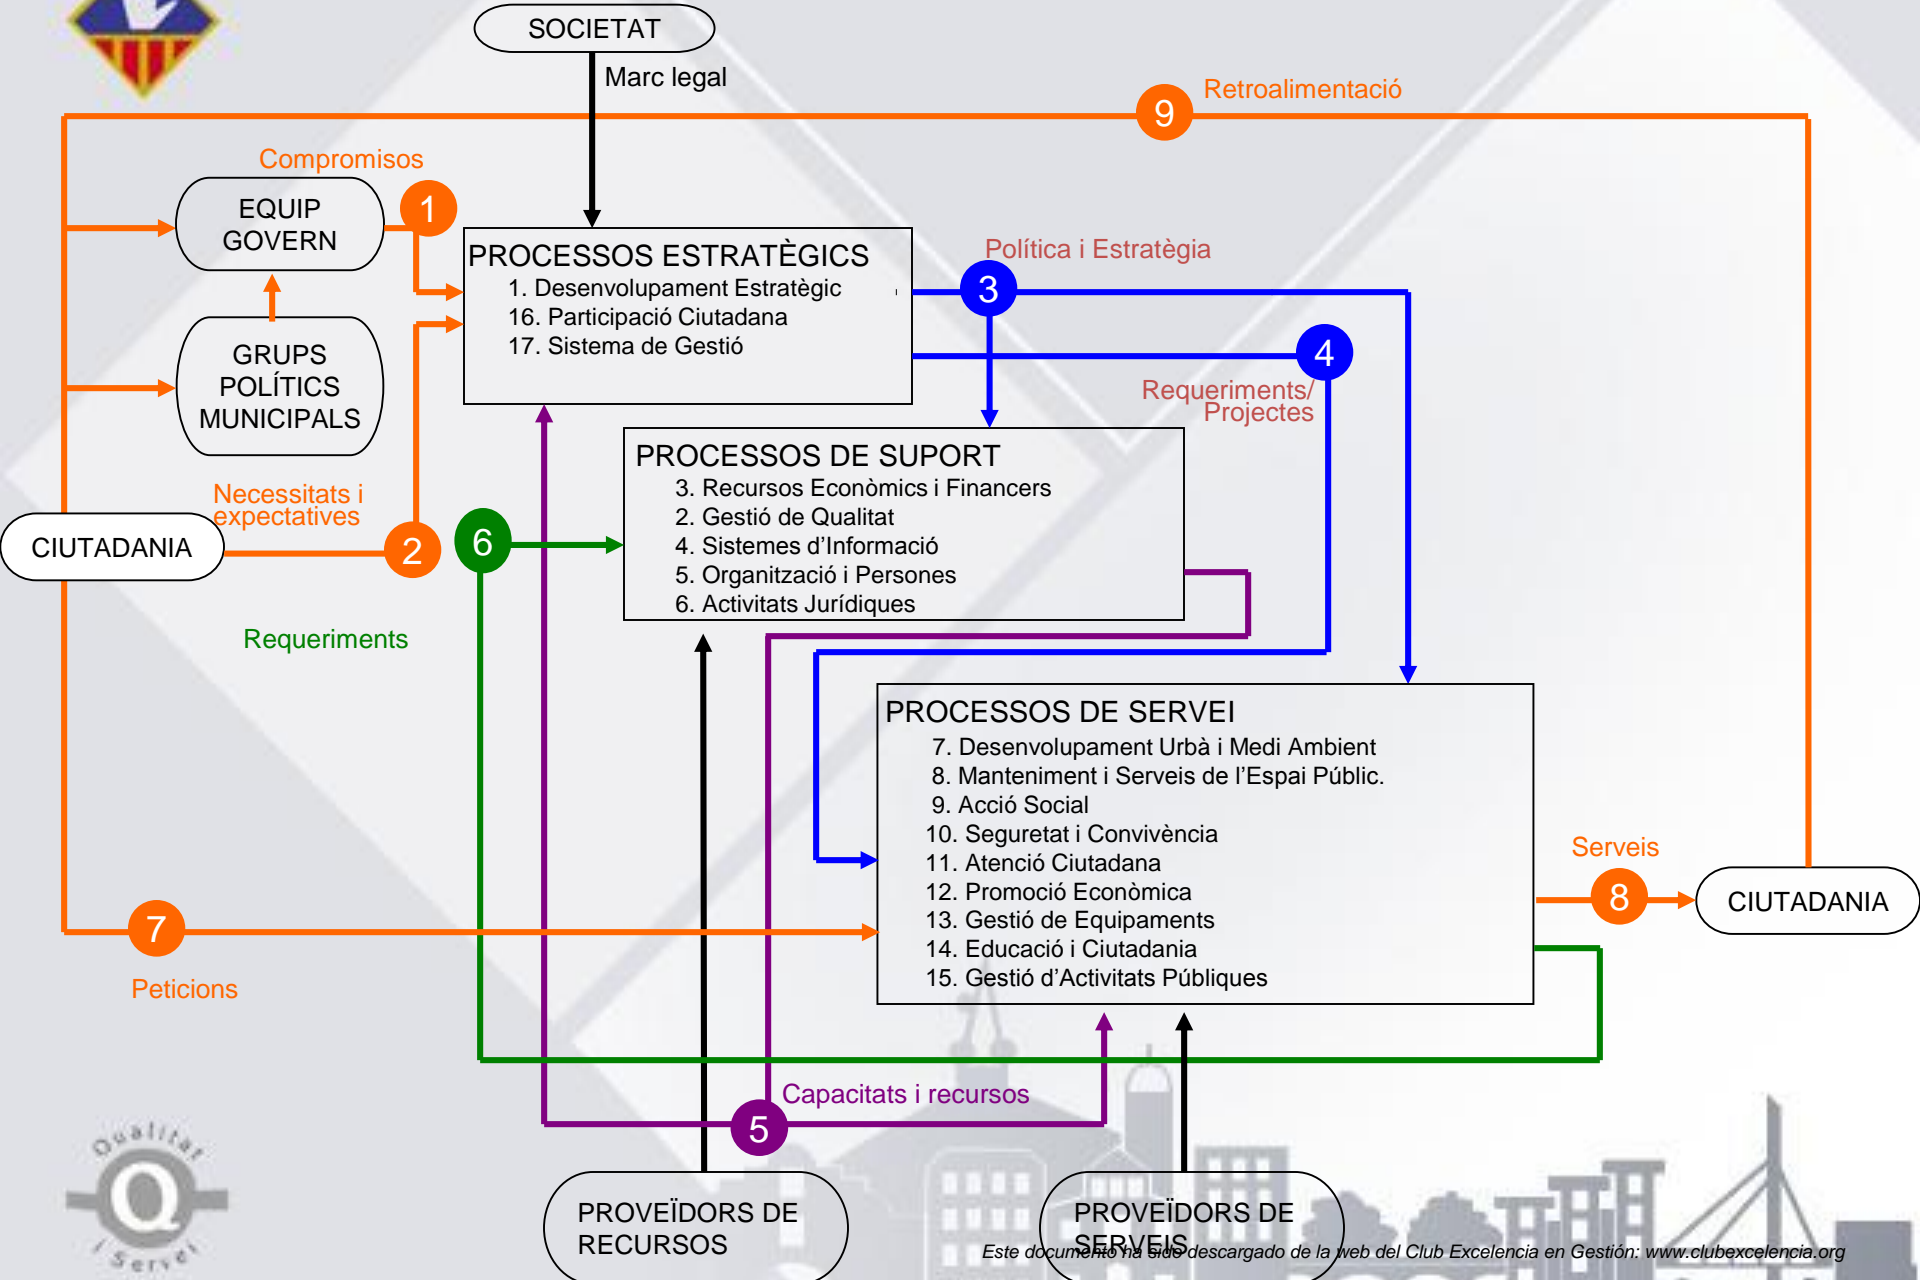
SOCIETAT

Marc legal

9 Retroalimentació

Compromisos

EQUIP GOVERN

1

PROCESSOS ESTRATÈGICS
1. Desenvolupament Estratègic
16. Participació Ciutadana
17. Sistema de Gestió

Política i Estratègia

3

4

Requeriments/ Projectes

GRUPS POLÍTICS MUNICIPALS

Necessitats i expectatives

CIUTADANIA

2

6

PROCESSOS DE SUPORT
3. Recursos Econòmics i Financers
2. Gestió de Qualitat
4. Sistemes d'Informació
5. Organització i Persones
6. Activitats Jurídiques

Requeriments

PROCESSOS DE SERVEI
7. Desenvolupament Urbà i Medi Ambient
8. Manteniment i Serveis de l'Espai Públic.
9. Acció Social
10. Seguretat i Convivència
11. Atenció Ciutadana
12. Promoció Econòmica
13. Gestió de Equipaments
14. Educació i Ciutadania
15. Gestió d'Activitats Públiques

Serveis

8

CIUTADANIA

7

Peticions

Capacitats i recursos

5

Qualitat Q i Servei

PROVEÏDORS DE RECURSOS

PROVEÏDORS DE SERVEIS

Este documento ha sido descargado de la web del Club Excelencia en Gestión: www.clubexcelencia.org